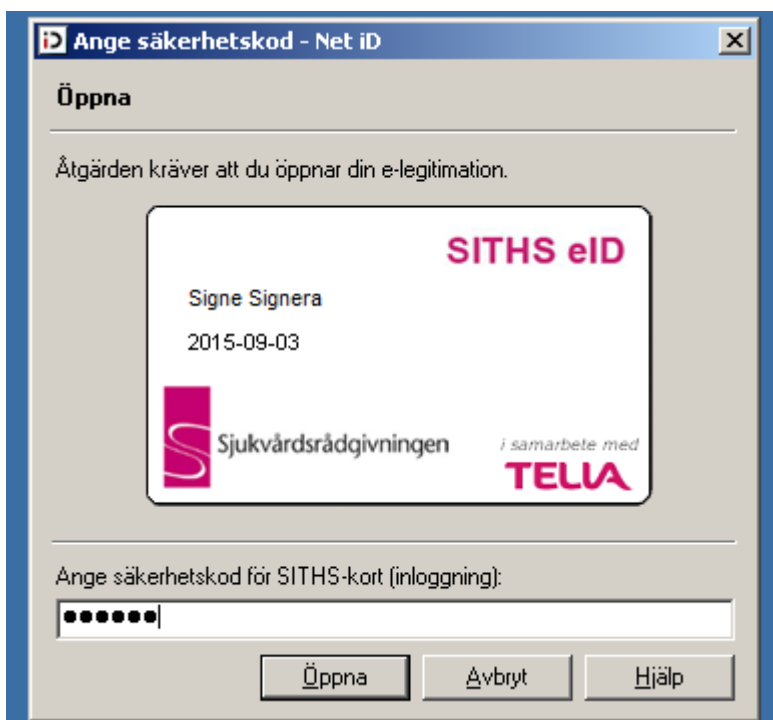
Ange säkerhetskod - Net iD

Öppna

Åtgärden kräver att du öppnar din e-legitimation.

SITHS eID

Signe Signera

2015-09-03

Sjukvårdsrådgivningen

i samarbete med

TELIA

Ange säkerhetskod för SITHS-kort (inloggning):

●●●●●●

Öppna

Avbryt

Hjälp